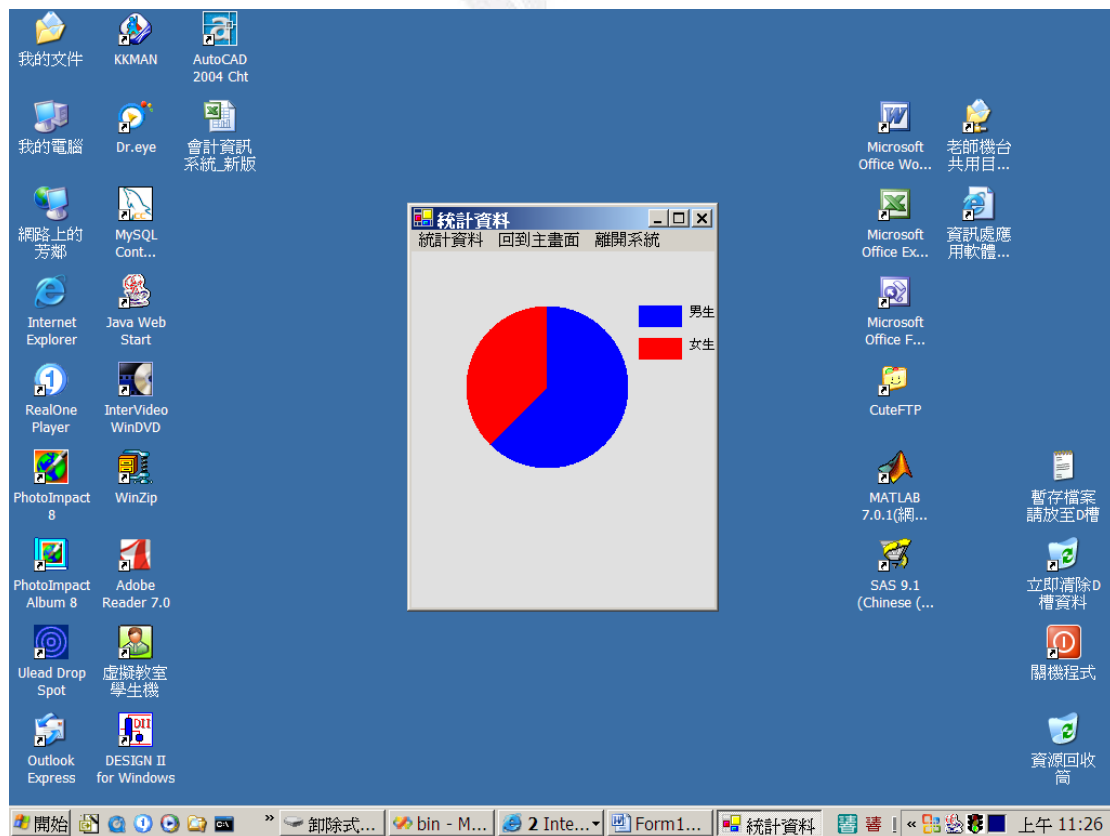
我的文件
KKMAN
AutoCAD 2004 Cht
我的電腦
Dr.eye
會計資訊系統_新版
網路上的芳鄰
MySQL Cont...
Internet Explorer
Java Web Start
RealOne Player
InterVideo WinDVD
PhotoImpact 8
WinZip
PhotoImpact Album 8
Adobe Reader 7.0
Ulead Drop Spot
虛擬教室學生機
Outlook Express
DESIGN II for Windows

統計資料
統計資料 回到主畫面 離開系統
男生
女生

Microsoft Office Wo...
老師機台共用目...
Microsoft Office Ex...
資訊處應用軟體...
Microsoft Office F...
CuteFTP
MATLAB 7.0.1(網...
暫存檔案請放至D槽
SAS 9.1 (Chinese (...
立即清除D槽資料
關機程式
資源回收筒

開始
卸除式...
bin - M...
2 Inte...
Form1...
統計資料
上午 11:26